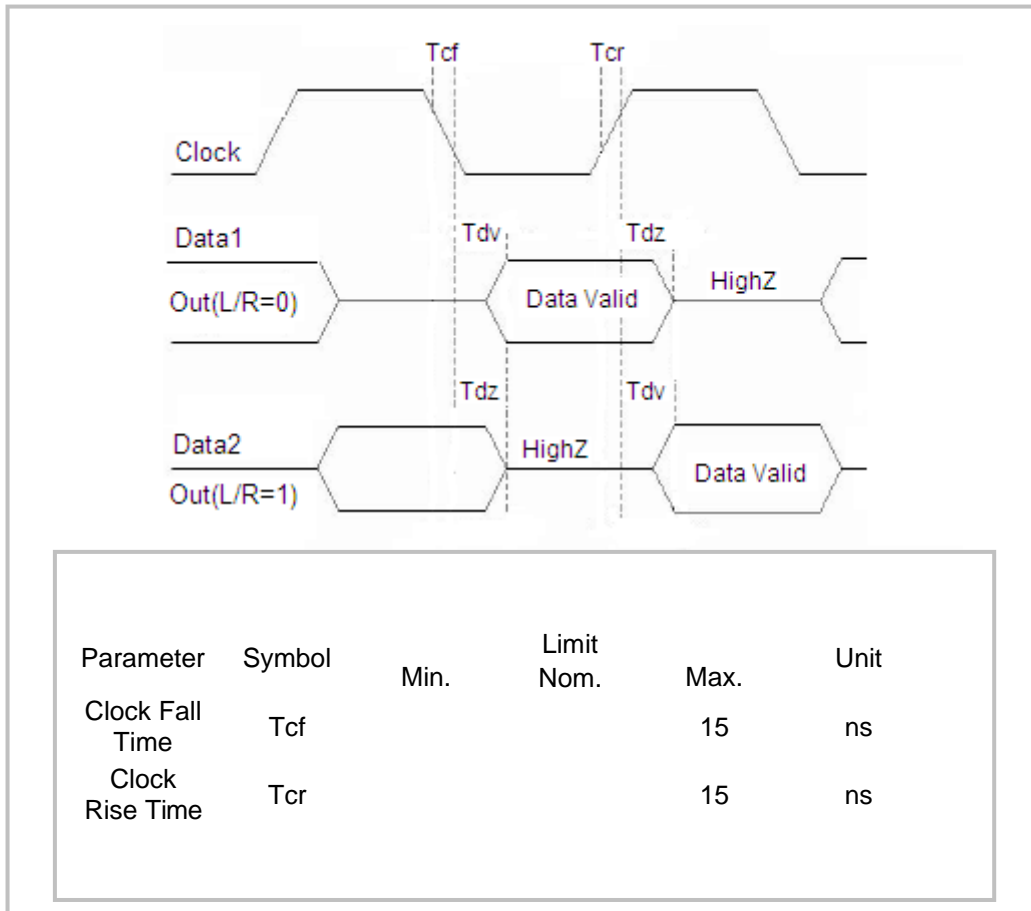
Tcf

Tcr

Clock

Data1

Tdv

Tdz

Out(L/R=0)

Data Valid

HighZ

Tdz

Tdv

Data2

HighZ

Out(L/R=1)

Data Valid

| Parameter | Symbol | Min. | Limit Nom. | Max. | Unit |
|---|---|---|---|---|---|
| Clock Fall Time | Tcf | | | 15 | ns |
| Clock Rise Time | Tcr | | | 15 | ns |